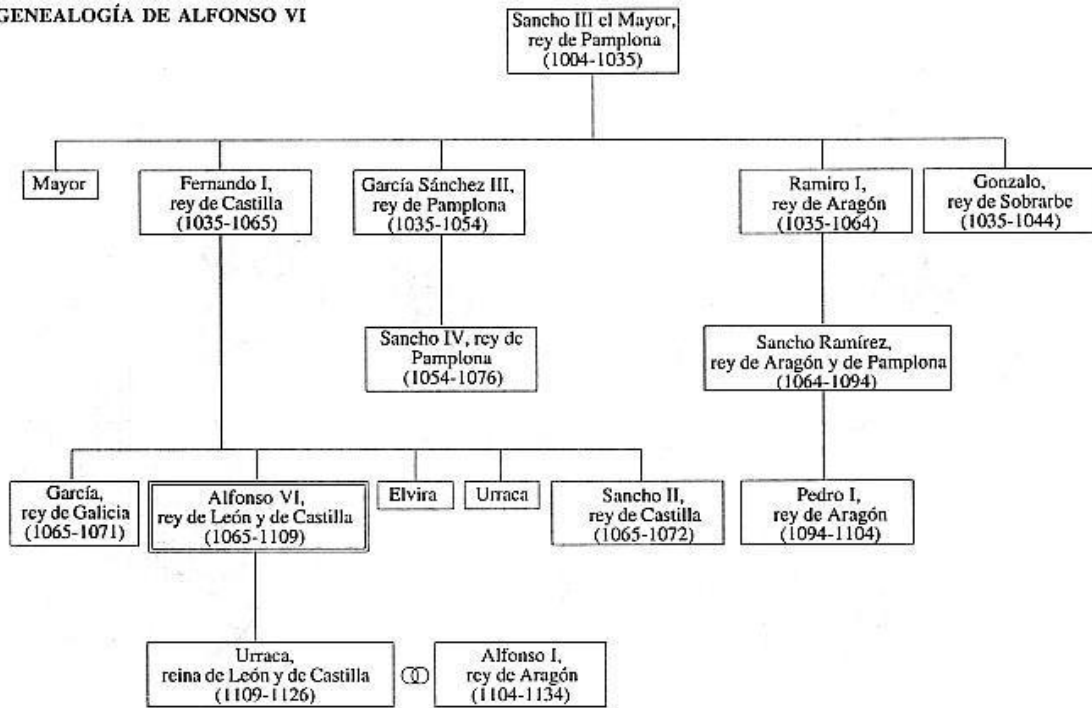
GENEALOGÍA DE ALFONSO VI

Sancho III el Mayor, rey de Pamplona (1004-1035)

Mayor

Fernando I, rey de Castilla (1035-1065)

García Sánchez III, rey de Pamplona (1035-1054)

Ramiro I, rey de Aragón (1035-1064)

Gonzalo, rey de Sobrarbe (1035-1044)

Sancho IV, rey de Pamplona (1054-1076)

Sancho Ramírez, rey de Aragón y de Pamplona (1064-1094)

García, rey de Galicia (1065-1071)

Alfonso VI, rey de León y de Castilla (1065-1109)

Elvira

Urraca

Sancho II, rey de Castilla (1065-1072)

Pedro I, rey de Aragón (1094-1104)

Urraca, reina de León y de Castilla (1109-1126)

Alfonso I, rey de Aragón (1104-1134)